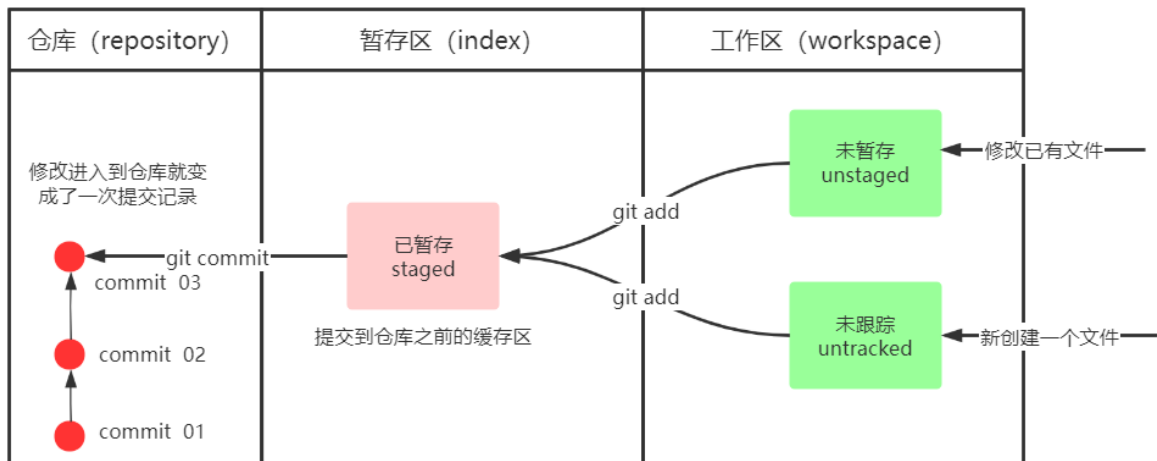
仓库（repository）

暂存区（index）

工作区（workspace）

修改进入到仓库就变成了一次提交记录

git commit

commit 03

commit 02

commit 01

已暂存
staged

提交到仓库之前的缓存区

git add

git add

未暂存
unstaged

未跟踪
untracked

修改已有文件

新创建一个文件